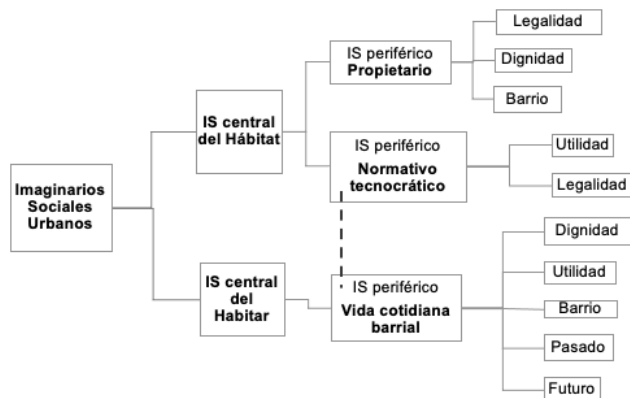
Imaginarios Sociales Urbanos

IS central del Hábitat

IS periférico Propietario

Legalidad

Dignidad

Barrio

IS periférico Normativo tecnocrático

Utilidad

Legalidad

IS central del Habitar

IS periférico Vida cotidiana barrial

Dignidad

Utilidad

Barrio

Pasado

Futuro